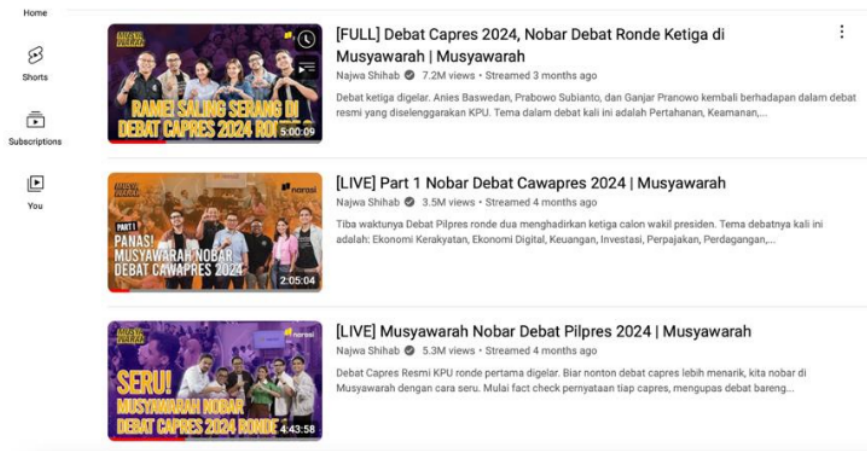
Home

Shorts

Subscriptions

You

RAMEI SALING SERANG DI DEBAT CAPRES 2024 RO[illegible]
5:00:09

[FULL] Debat Capres 2024, Nobar Debat Ronde Ketiga di Musyawarah | Musyawarah

Najwa Shihab 7.2M views • Streamed 3 months ago

Debat ketiga digelar. Anies Baswedan, Prabowo Subianto, dan Ganjar Pranowo kembali berhadapan dalam debat resmi yang diselenggarakan KPU. Tema dalam debat kali ini adalah Pertahanan, Keamanan,...

narasi
PART 1
PANAS! MUSYAWARAH NOBAR DEBAT CAWAPRES 2024
2:05:04

[LIVE] Part 1 Nobar Debat Cawapres 2024 | Musyawarah

Najwa Shihab 3.5M views • Streamed 4 months ago

Tiba waktunya Debat Pilpres ronde dua menghadirkan ketiga calon wakil presiden. Tema debatnya kali ini adalah: Ekonomi Kerakyatan, Ekonomi Digital, Keuangan, Investasi, Perpajakan, Perdagangan,...

narasi
SERU! MUSYAWARAH NOBAR DEBAT CAPRES 2024 RONDE
4:43:58

[LIVE] Musyawarah Nobar Debat Pilpres 2024 | Musyawarah

Najwa Shihab 5.3M views • Streamed 4 months ago

Debat Capres Resmi KPU ronde pertama digelar. Biar nonton debat capres lebih menarik, kita nobar di Musyawarah dengan cara seru. Mulai fact check pernyataan tiap capres, mengupas debat bareng...